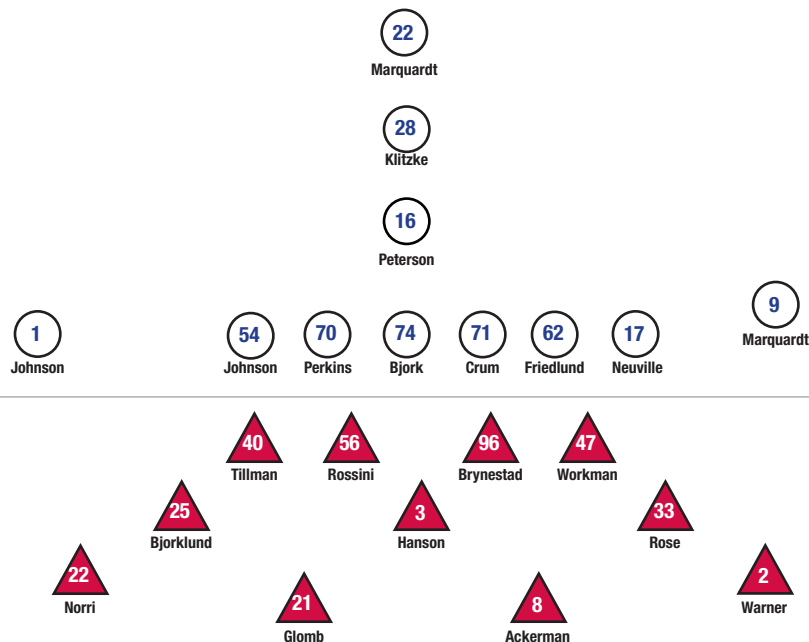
22
Marquardt

28
Klitzke

16
Peterson

1
Johnson

54
Johnson

70
Perkins

74
Bjork

71
Crum

62
Friedlund

17
Neuville

9
Marquardt

40
Tillman

56
Rossini

96
Brynestad

47
Workman

25
Bjorklund

3
Hanson

33
Rose

22
Norri

21
Glomb

8
Ackerman

2
Warner